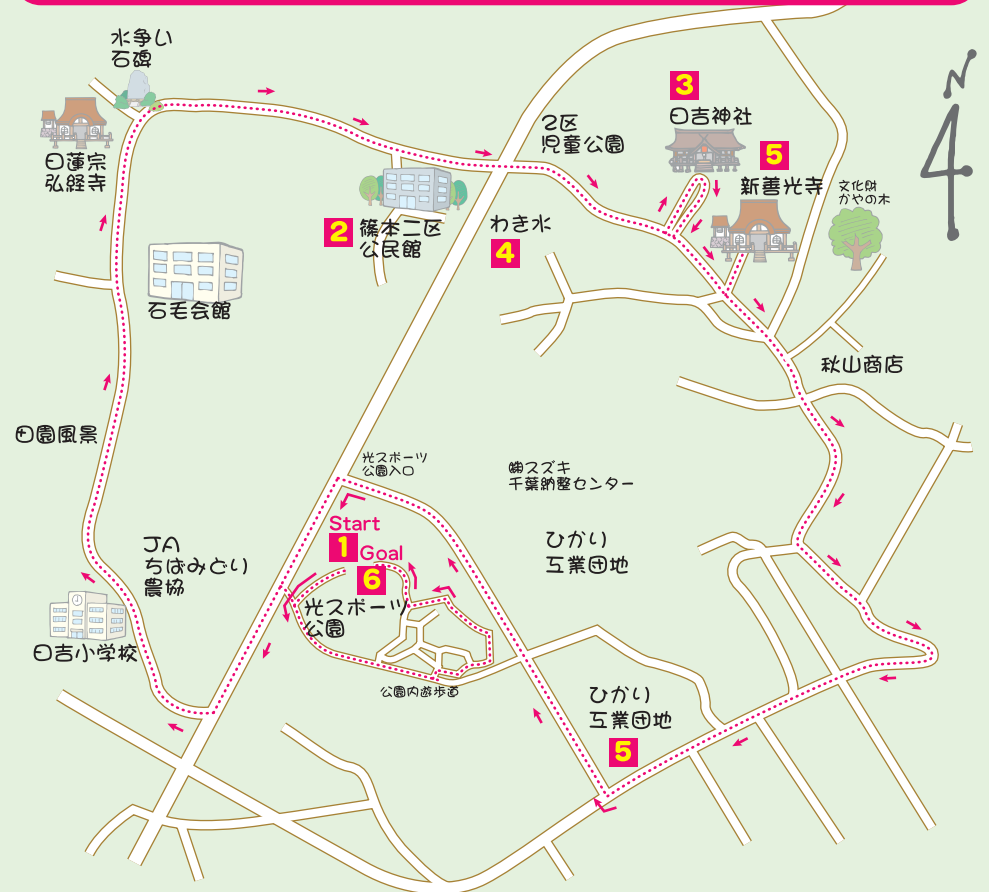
水争い石碑

日蓮宗
弘経寺

2 篠本二区公民館

石毛会館

2区
児童公園

3
日吉神社

5
新善光寺

文化財
かやの木

わき水
4

秋山商店

N
4

田園風景

光スポーツ
公園入口

㈱スズキ
千葉納整センター

Start
1
Goal
6

JA
ちばみどり
農協

光スポーツ
公園

ひかり
工業団地

日吉小学校

公園内遊歩道

ひかり
工業団地
5